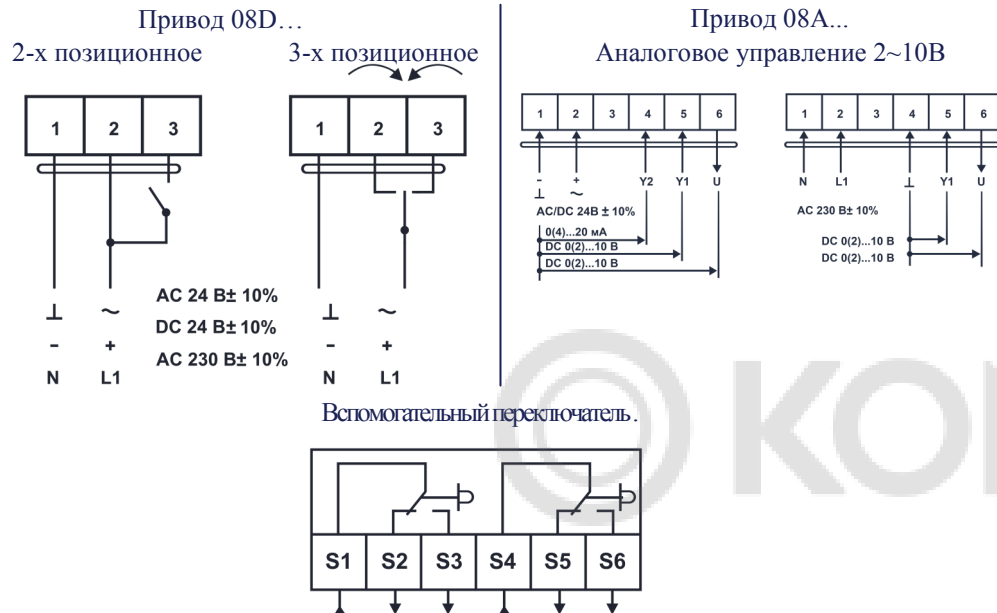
Привод 08D…
2-х позиционное
3-х позиционное

1 2 3

1 2 3

⊥ ~
- +
N L1

AC 24 B± 10%
DC 24 B± 10%
AC 230 B± 10%

⊥ ~
- +
N L1

Привод 08A...
Аналоговое управление 2~10B

1 2 3 4 5 6

- +
⊥ ~
Y2 Y1 U
AC/DC 24B ± 10%
0(4)...20 мА
DC 0(2)...10 B
DC 0(2)...10 B

1 2 3 4 5 6

N L1 ⊥ Y1 U
AC 230 B± 10%
DC 0(2)...10 B
DC 0(2)...10 B

Вспомогательный переключатель.

S1 S2 S3 S4 S5 S6